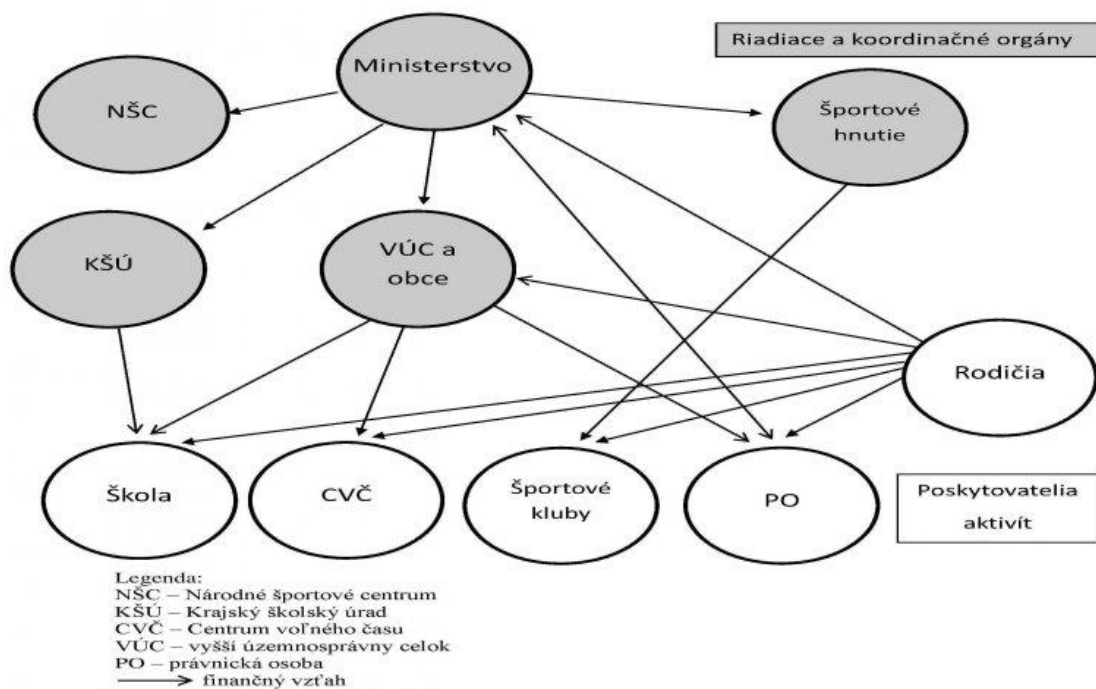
Ministerstvo

Riadiace a koordinačné orgány

NŠC

Športové hnutie

KŠÚ

VÚC a obce

Rodičia

Škola

CVČ

Športové kluby

PO

Poskytovatelia aktivít

Legenda:
NŠC – Národné športové centrum
KŠÚ – Krajský školský úrad
CVČ – Centrum voľného času
VÚC – vyšší územnosprávny celok
PO – právnická osoba
→ finančný vzťah